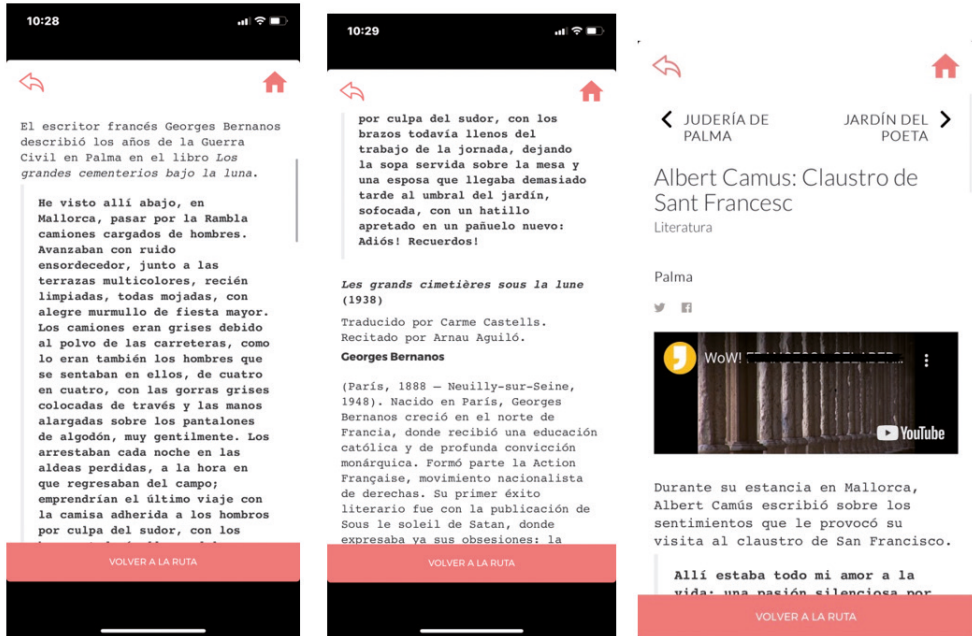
10:28

El escritor francés Georges Bernanos describió los años de la Guerra Civil en Palma en el libro *Los grandes cementerios bajo la luna*.

**He visto allí abajo, en Mallorca, pasar por la Rambla camiones cargados de hombres. Avanzaban con ruido ensordecedor, junto a las terrazas multicolores, recién limpiadas, todas mojadas, con alegre murmullo de fiesta mayor. Los camiones eran grises debido al polvo de las carreteras, como lo eran también los hombres que se sentaban en ellos, de cuatro en cuatro, con las gorras grises colocadas de través y las manos alargadas sobre los pantalones de algodón, muy gentilmente. Los arrestaban cada noche en las aldeas perdidas, a la hora en que regresaban del campo; emprendrían el último viaje con la camisa adherida a los hombros por culpa del sudor, con los** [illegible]

VOLVER A LA RUTA

10:29

**por culpa del sudor, con los brazos todavía llenos del trabajo de la jornada, dejando la sopa servida sobre la mesa y una esposa que llegaba demasiado tarde al umbral del jardín, sofocada, con un hatillo apretado en un pañuelo nuevo: Adiós! Recuerdos!**

***Les grands cimetières sous la lune*** **(1938)**

Traducido por Carme Castells. Recitado por Arnau Aguiló.

**Georges Bernanos**

(París, 1888 — Neuilly-sur-Seine, 1948). Nacido en París, Georges Bernanos creció en el norte de Francia, donde recibió una educación católica y de profunda convicción monárquica. Formó parte la Action Française, movimiento nacionalista de derechas. Su primer éxito literario fue con la publicación de Sous le soleil de Satan, donde expresaba ya sus obsesiones: la

VOLVER A LA RUTA

JUDERÍA DE PALMA

JARDÍN DEL POETA

Albert Camus: Claustro de Sant Francesc

Literatura

Palma

WoW! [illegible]

YouTube

Durante su estancia en Mallorca, Albert Camús escribió sobre los sentimientos que le provocó su visita al claustro de San Francisco.

**Allí estaba todo mi amor a la vida: una pasión silenciosa por** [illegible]

VOLVER A LA RUTA